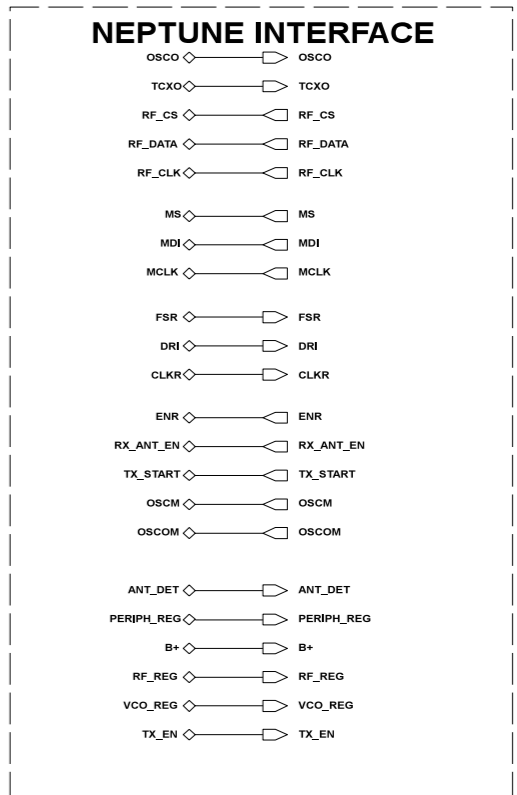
NEPTUNE INTERFACE

OSCO OSCO
TCXO TCXO
RF_CS RF_CS
RF_DATA RF_DATA
RF_CLK RF_CLK

MS MS
MDI MDI
MCLK MCLK

FSR FSR
DRI DRI
CLKR CLKR

ENR ENR
RX_ANT_EN RX_ANT_EN
TX_START TX_START
OSCM OSCM
OSCOM OSCOM

ANT_DET ANT_DET
PERIPH_REG PERIPH_REG
B+ B+
RF_REG RF_REG
VCO_REG VCO_REG
TX_EN TX_EN